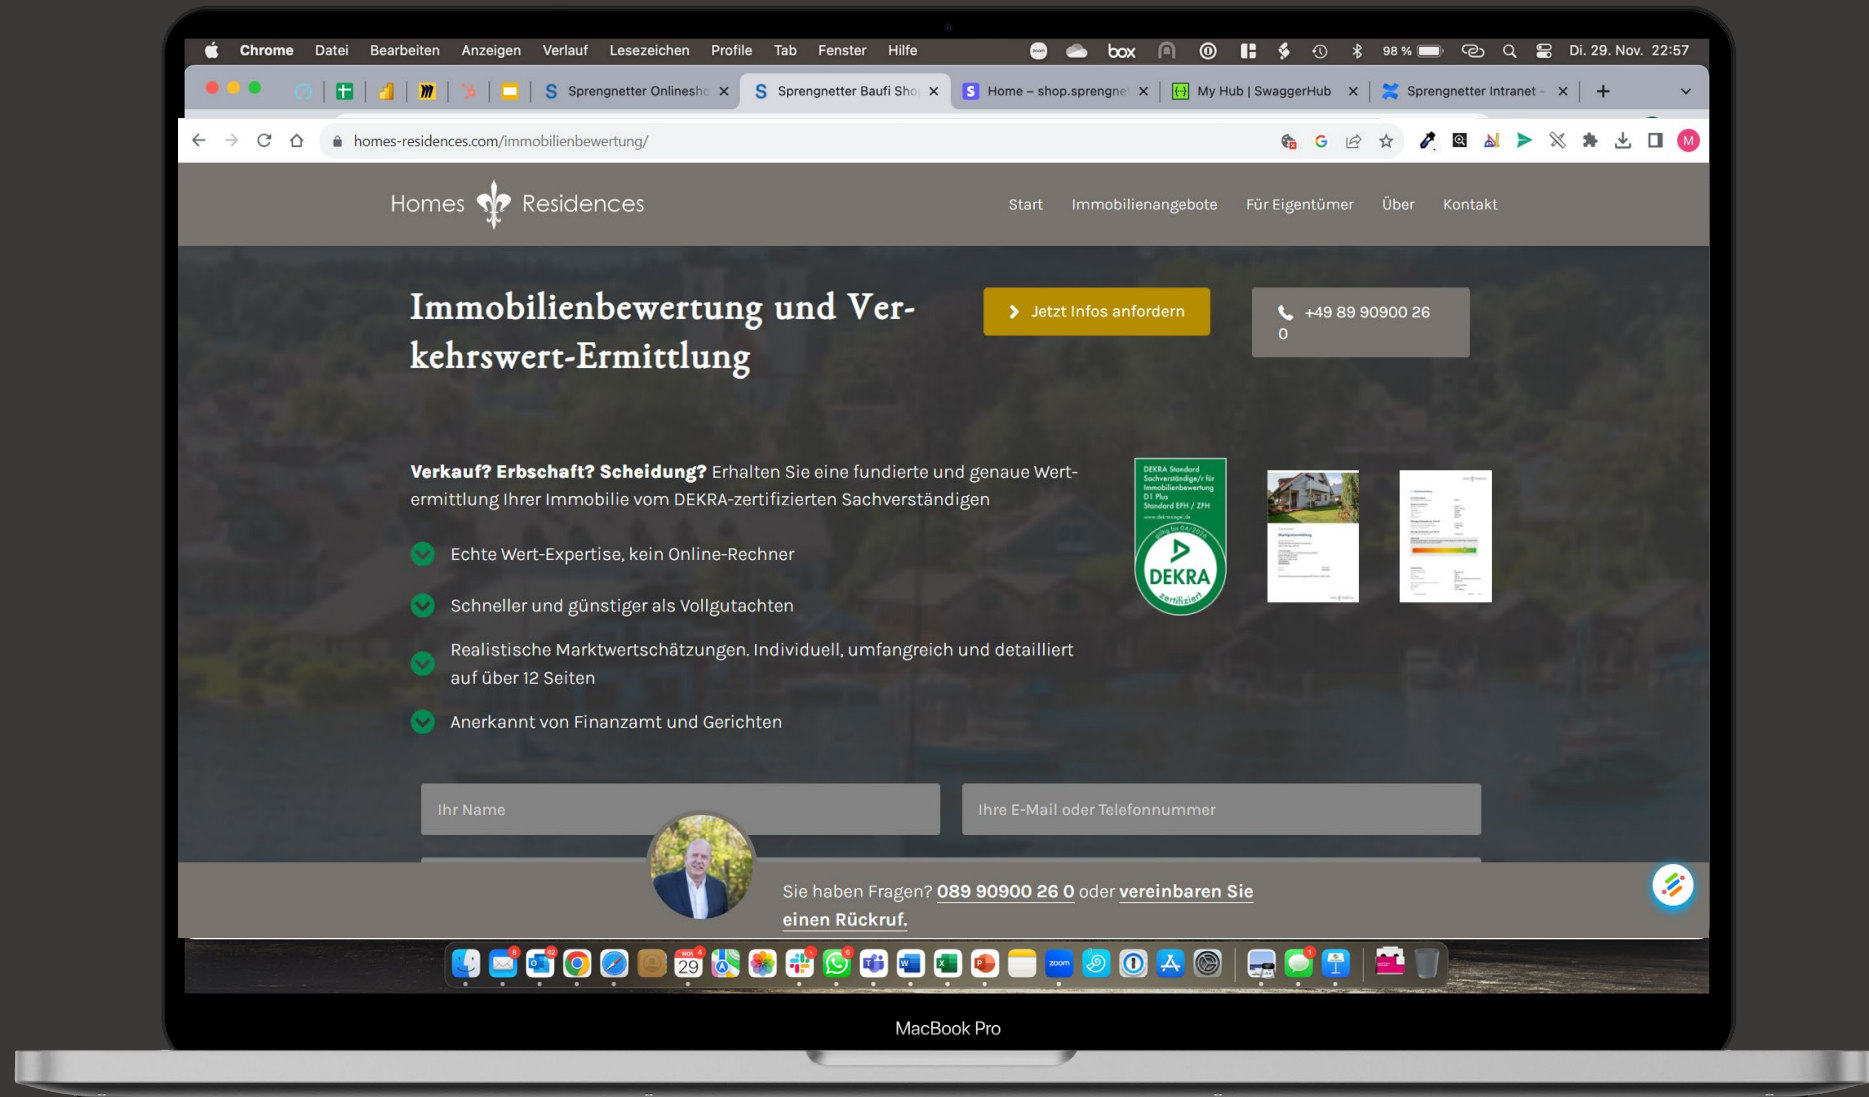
Chrome Datei Bearbeiten Anzeigen Verlauf Lesezeichen Profile Tab Fenster Hilfe

box 98 % Di. 29. Nov. 22:57

Sprengnetter Onlinesho × Sprengnetter Baufi Sho × Home – shop.sprengne × My Hub | SwaggerHub × Sprengnetter Intranet - × +

homes-residences.com/immobilienbewertung/

Homes Residences

Start Immobilienangebote Für Eigentümer Über Kontakt

Immobilienbewertung und Verkehrswert-Ermittlung

Jetzt Infos anfordern

+49 89 90900 26 0

Verkauf? Erbschaft? Scheidung? Erhalten Sie eine fundierte und genaue Wertermittlung Ihrer Immobilie vom DEKRA-zertifizierten Sachverständigen

Echte Wert-Expertise, kein Online-Rechner

Schneller und günstiger als Vollgutachten

Realistische Marktwertschätzungen. Individuell, umfangreich und detailliert auf über 12 Seiten

Anerkannt von Finanzamt und Gerichten

DEKRA Standard Sachverständige/r für Immobilienbewertung D1 Plus Standard EFH / ZFH

DEKRA zertifiziert

Ihr Name

Ihre E-Mail oder Telefonnummer

Sie haben Fragen? 089 90900 26 0 oder vereinbaren Sie einen Rückruf.

29

MacBook Pro